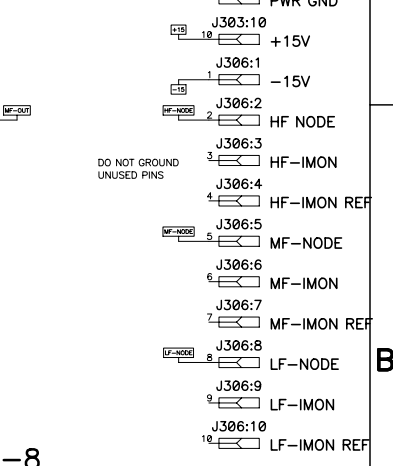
PWR GND

J303:10
+15
10
+15V

J306:1
1
-15
−15V

MF-OUT

HF-NODE
J306:2
2
HF NODE

J306:3
DO NOT GROUND UNUSED PINS
3
HF−IMON

J306:4
4
HF−IMON REF

MF-NODE
J306:5
5
MF−NODE

J306:6
6
MF−IMON

J306:7
7
MF−IMON REF

LF-NODE
J306:8
8
LF−NODE

B

J306:9
9
LF−IMON

J306:10
10
LF−IMON REF

−8